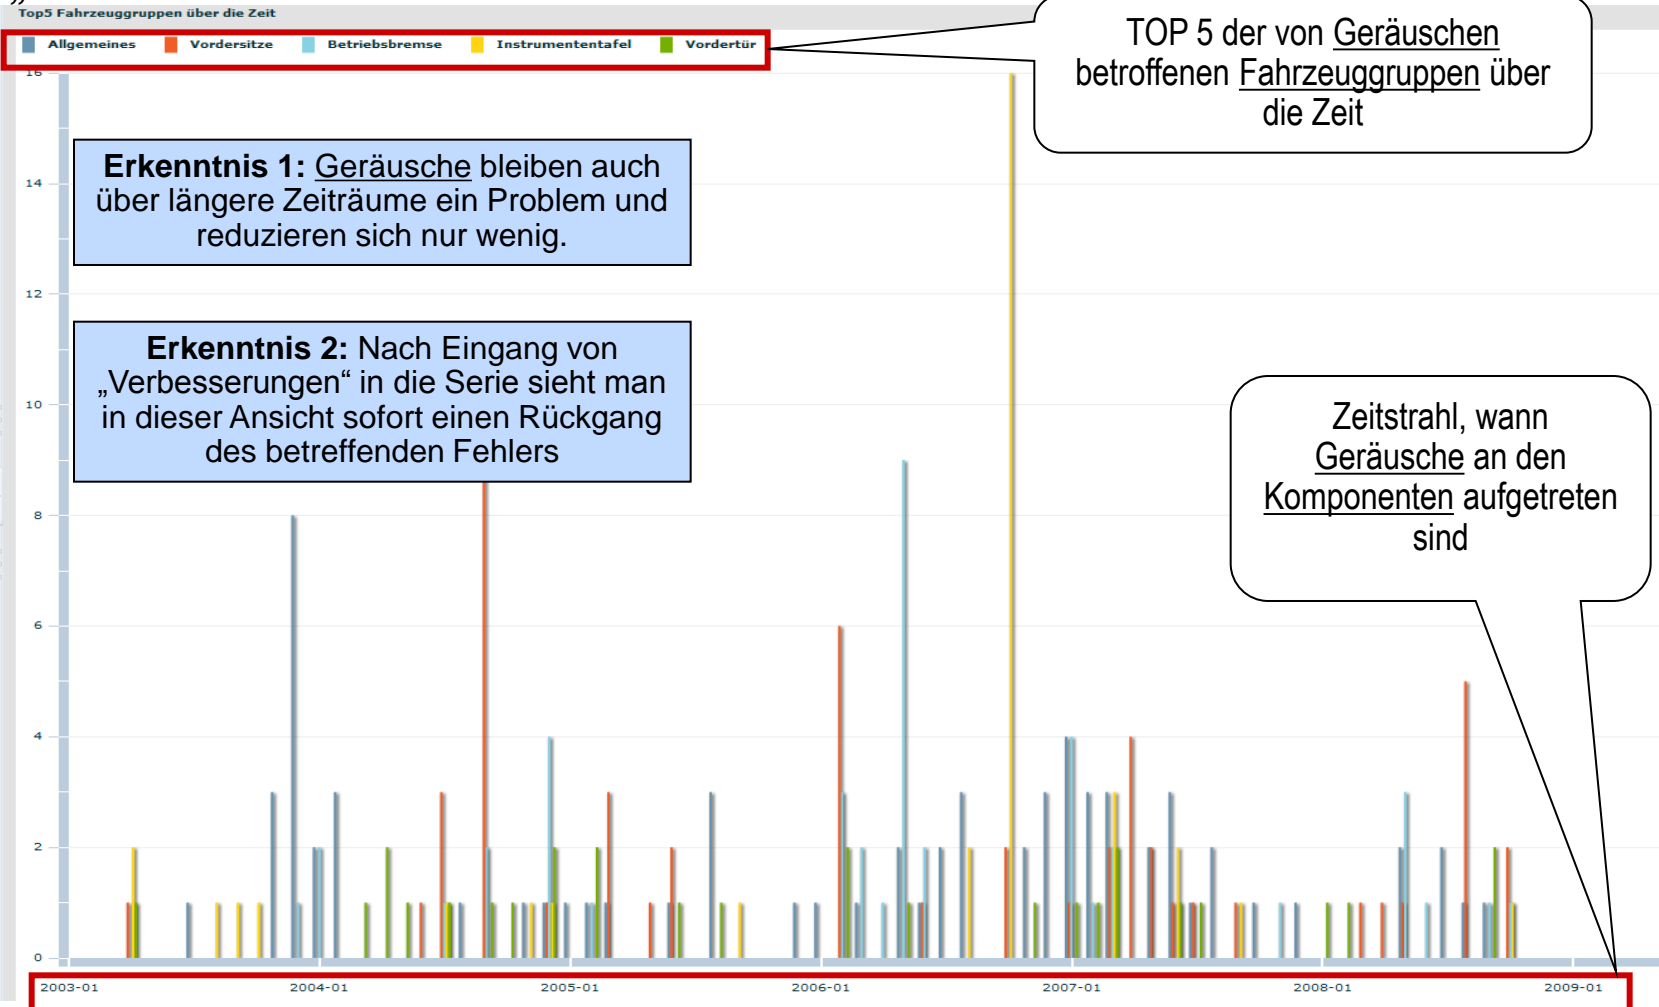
Top5 Fahrzeuggruppen über die Zeit

Allgemeines
Vordersitze
Betriebsbremse
Instrumententafel
Vordertür

TOP 5 der von Geräuschen betroffenen Fahrzeuggruppen über die Zeit

Erkenntnis 1: Geräusche bleiben auch über längere Zeiträume ein Problem und reduzieren sich nur wenig.

Erkenntnis 2: Nach Eingang von „Verbesserungen“ in die Serie sieht man in dieser Ansicht sofort einen Rückgang des betreffenden Fehlers

Zeitstrahl, wann Geräusche an den Komponenten aufgetreten sind

16
14
12
10
8
6
4
2
0

2003-01
2004-01
2005-01
2006-01
2007-01
2008-01
2009-01